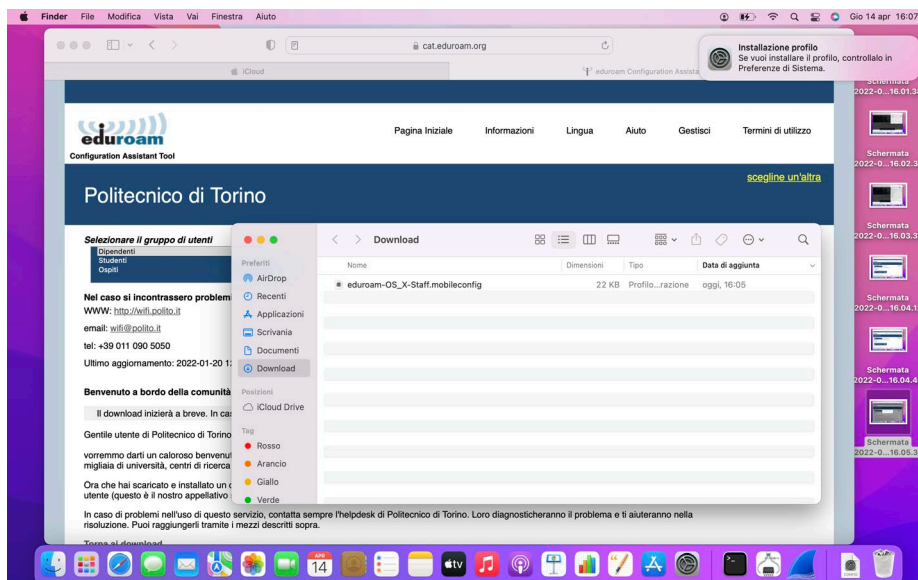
Finder File Modifica Vista Vai Finestra Aiuto

Gio 14 apr 16:07

cat.eduroam.org

iCloud

eduroam Configuration Assista

Installazione profilo
Se vuoi installare il profilo, controllalo in Preferenze di Sistema.

Schermata 2022-0...16.01.3

Schermata 2022-0...16.02.3

Schermata 2022-0...16.03.3

Schermata 2022-0...16.04.1

Schermata 2022-0...16.04.4

Schermata 2022-0...16.05.3

eduroam
Configuration Assistant Tool

Pagina Iniziale Informazioni Lingua Aiuto Gestisci Termini di utilizzo

Politecnico di Torino

scegline un'altra

Selezionare il gruppo di utenti
Dipendenti
Studenti
Ospiti

Nel caso si incontrassero problem
WWW: http://wifi.polito.it

email: wifi@polito.it

tel: +39 011 090 5050

Ultimo aggiornamento: 2022-01-20 1

Benvenuto a bordo della comunità

Il download inizierà a breve. In ca

Gentile utente di Politecnico di Torino

vorremmo darti un caloroso benvenut
migliaia di università, centri di ricerca

Ora che hai scaricato e installato un
utente (questo è il nostro appellativo

In caso di problemi nell'uso di questo servizio, contatta sempre l'helpdesk di Politecnico di Torino. Loro diagnosticheranno il problema e ti aiuteranno nella risoluzione. Puoi raggiungerli tramite i mezzi descritti sopra.

Torna al download

Download

Preferiti
AirDrop
Recenti
Applicazioni
Scrivania
Documenti
Download
Posizioni
iCloud Drive
Tag
Rosso
Arancio
Giallo
Verde

| Nome | Dimensioni | Tipo | Data di aggiunta |
|---|---|---|---|
| eduroam-OS_X-Staff.mobileconfig | 22 KB | Profilo...razione | oggi, 16:05 |

APR
14